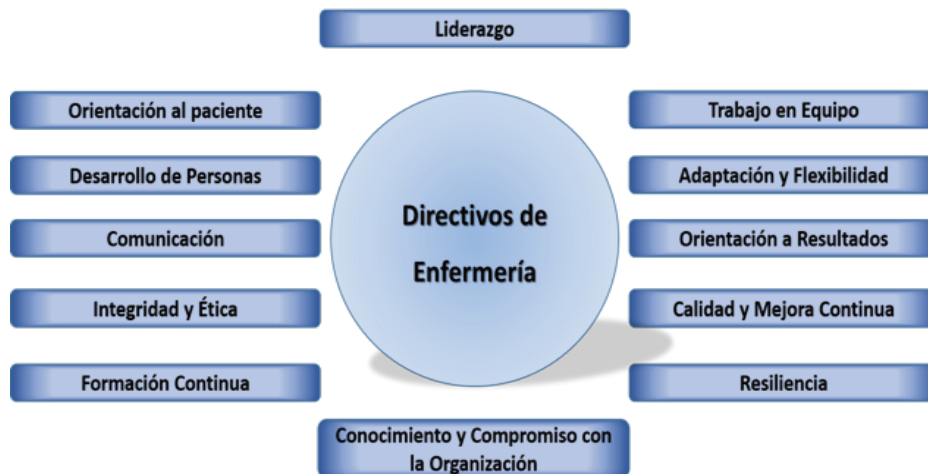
Liderazgo

Orientación al paciente

Desarrollo de Personas

Comunicación

Integridad y Ética

Formación Continua

Directivos de Enfermería

Trabajo en Equipo

Adaptación y Flexibilidad

Orientación a Resultados

Calidad y Mejora Continua

Resiliencia

Conocimiento y Compromiso con la Organización